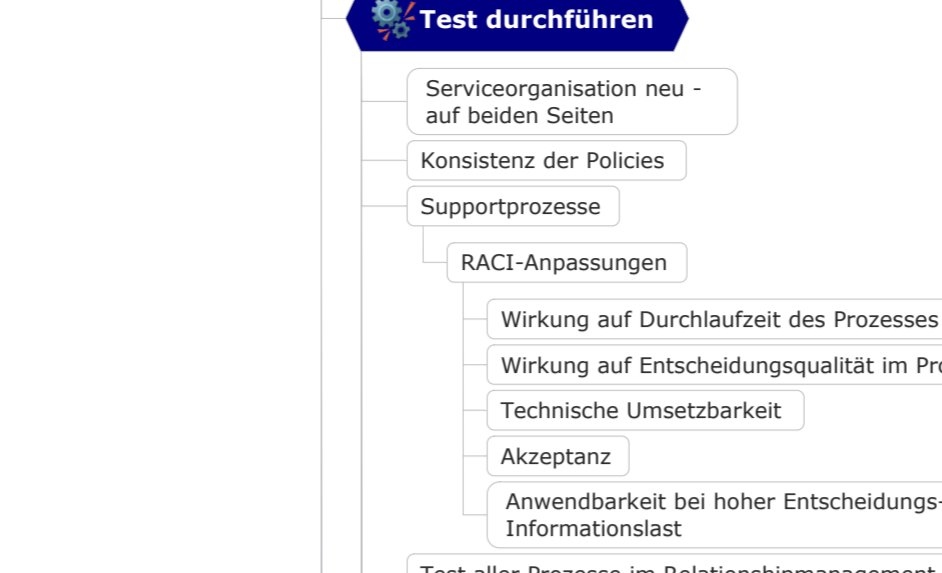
Test durchführen

Serviceorganisation neu - auf beiden Seiten

Konsistenz der Policies

Supportprozesse

RACI-Anpassungen

Wirkung auf Durchlaufzeit des Prozesses

Wirkung auf Entscheidungsqualität im Pr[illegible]

Technische Umsetzbarkeit

Akzeptanz

Anwendbarkeit bei hoher Entscheidungs- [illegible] Informationslast

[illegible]